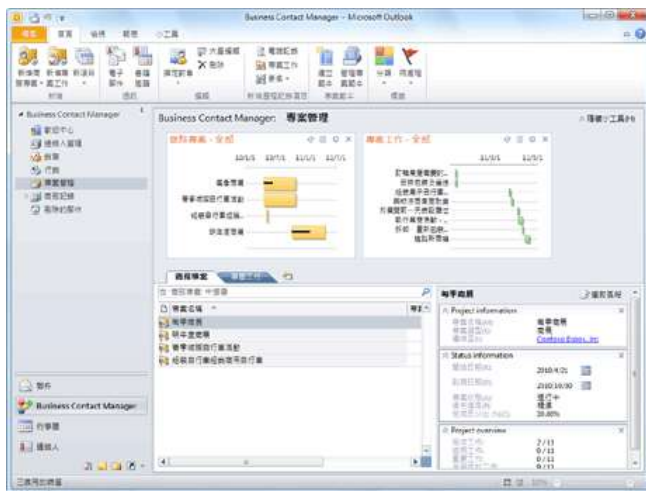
Business Contact Manager - Microsoft Outlook

檔案 常用 傳送 / 接收 資料夾 檢視 工具

Business Contact Manager

Business Contact Manager: 專案管理

專案 - 全部

專案工作 - 全部

10/1/1 10/7/1 11/1/1 11/7/1

11/1/1 11/3/1

專案專案 專案工作

Project information

Status information

2010/4/21

2010/10/30

20.00%

Contoso Estates, Inc.

Project overview

2/11

0/11

0/11

Business Contact Manager

行事曆

連絡人

郵件